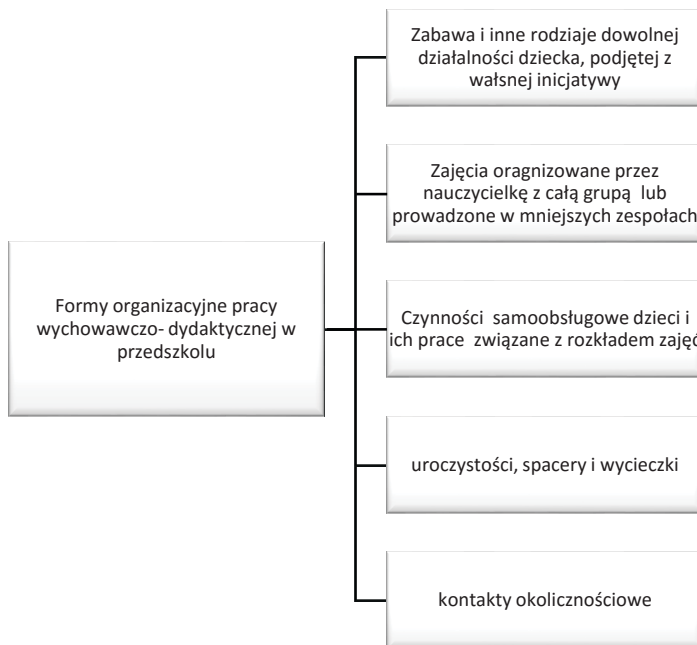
Formy organizacyjne pracy wychowawczo- dydaktycznej w przedszkolu

Zabawa i inne rodziaje dowolnej działalności dziecka, podjętej z wałsnej inicjatywy

Zajęcia oragnizowane przez nauczycielkę z całą grupą lub prowadzone w mniejszych zespołach

Czynności samoobsługowe dzieci i ich prace związane z rozkładem zaję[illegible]

uroczystości, spacery i wycieczki

kontakty okolicznościowe